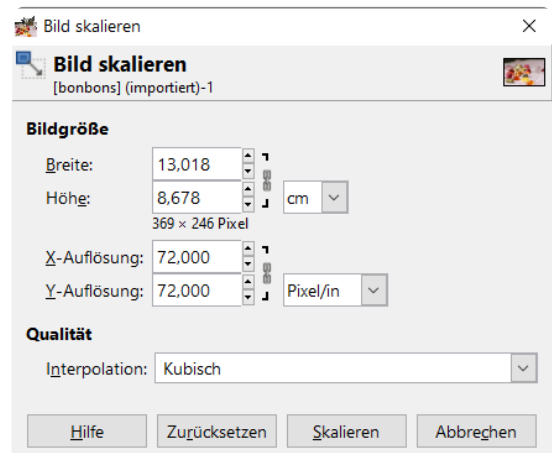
Bild skalieren ×

Bild skalieren
[bonbons] (importiert)-1

Bildgröße
Breite: 13,018
Höhe: 8,678 cm
369 × 246 Pixel
X-Auflösung: 72,000
Y-Auflösung: 72,000 Pixel/in

Qualität
Interpolation: Kubisch

Hilfe | Zurücksetzen | Skalieren | Abbrechen